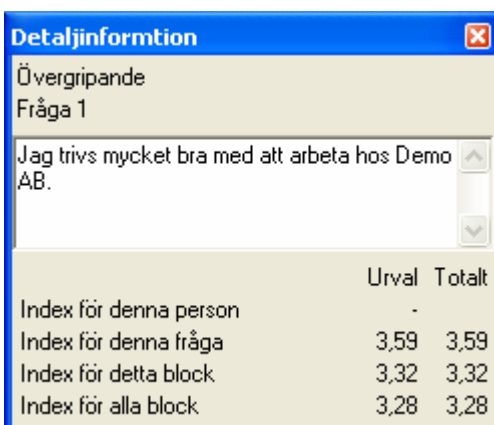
Detaljinformtion

Övergripande
Fråga 1

Jag trivs mycket bra med att arbeta hos Demo AB.

| | Urval | Totalt |
|---|---|---|
| Index för denna person | - | |
| Index för denna fråga | 3,59 | 3,59 |
| Index för detta block | 3,32 | 3,32 |
| Index för alla block | 3,28 | 3,28 |